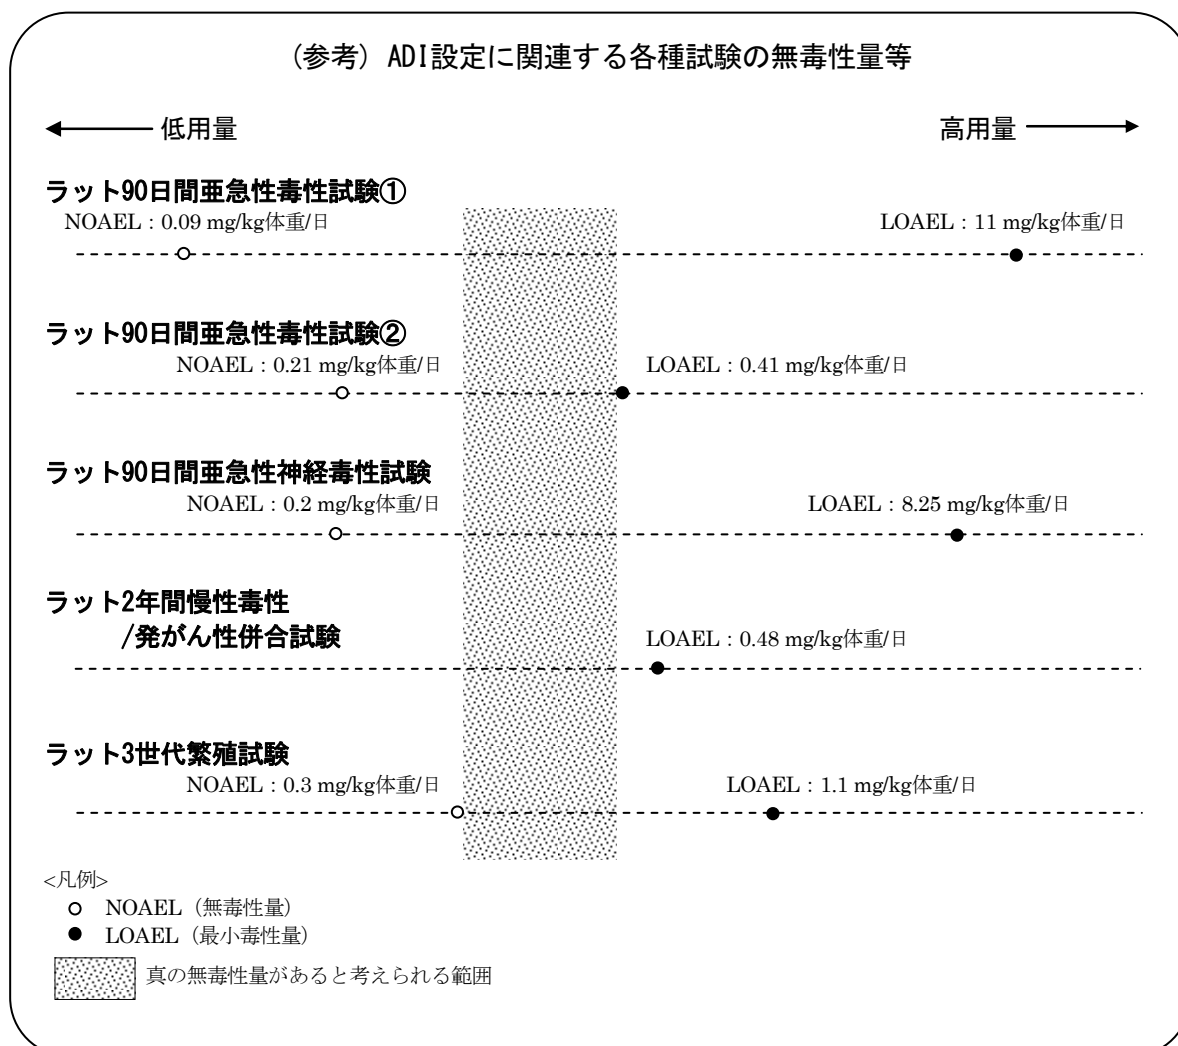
（参考）ADI設定に関連する各種試験の無毒性量等

低用量

高用量

ラット90日間亜急性毒性試験①

NOAEL：0.09 mg/kg体重/日

LOAEL：11 mg/kg体重/日

ラット90日間亜急性毒性試験②

NOAEL：0.21 mg/kg体重/日

LOAEL：0.41 mg/kg体重/日

ラット90日間亜急性神経毒性試験

NOAEL：0.2 mg/kg体重/日

LOAEL：8.25 mg/kg体重/日

ラット2年間慢性毒性
/発がん性併合試験

LOAEL：0.48 mg/kg体重/日

ラット3世代繁殖試験

NOAEL：0.3 mg/kg体重/日

LOAEL：1.1 mg/kg体重/日

<凡例>
NOAEL（無毒性量）
LOAEL（最小毒性量）
真の無毒性量があると考えられる範囲